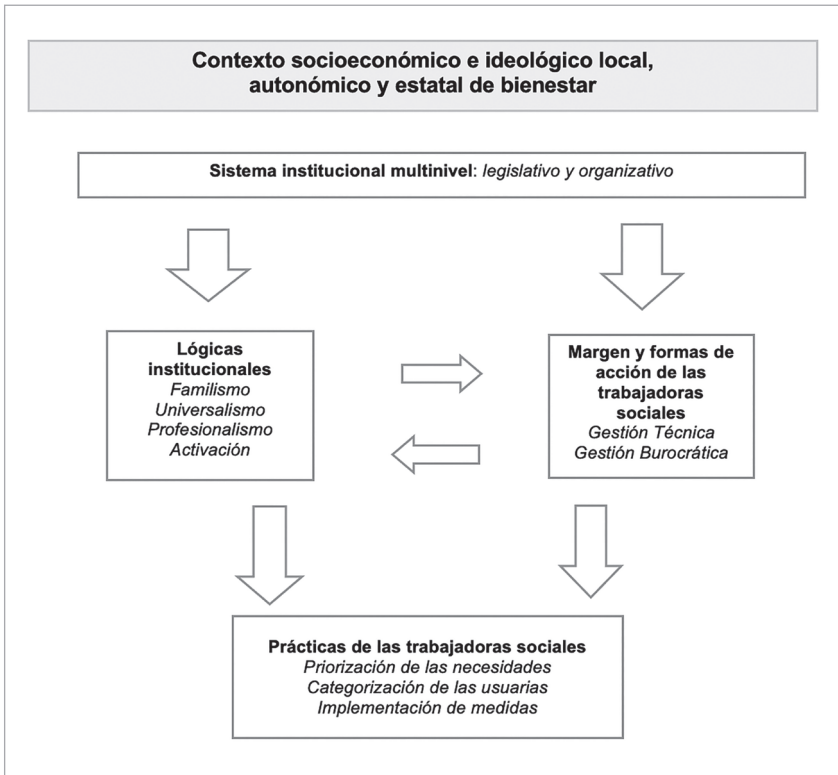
Contexto socioeconómico e ideológico local, autonómico y estatal de bienestar

Sistema institucional multinivel: *legislativo y organizativo*

Lógicas institucionales
*Familismo*
*Universalismo*
*Profesionalismo*
*Activación*

Margen y formas de acción de las trabajadoras sociales
*Gestión Técnica*
*Gestión Burocrática*

Prácticas de las trabajadoras sociales
*Priorización de las necesidades*
*Categorización de las usuarias*
*Implementación de medidas*